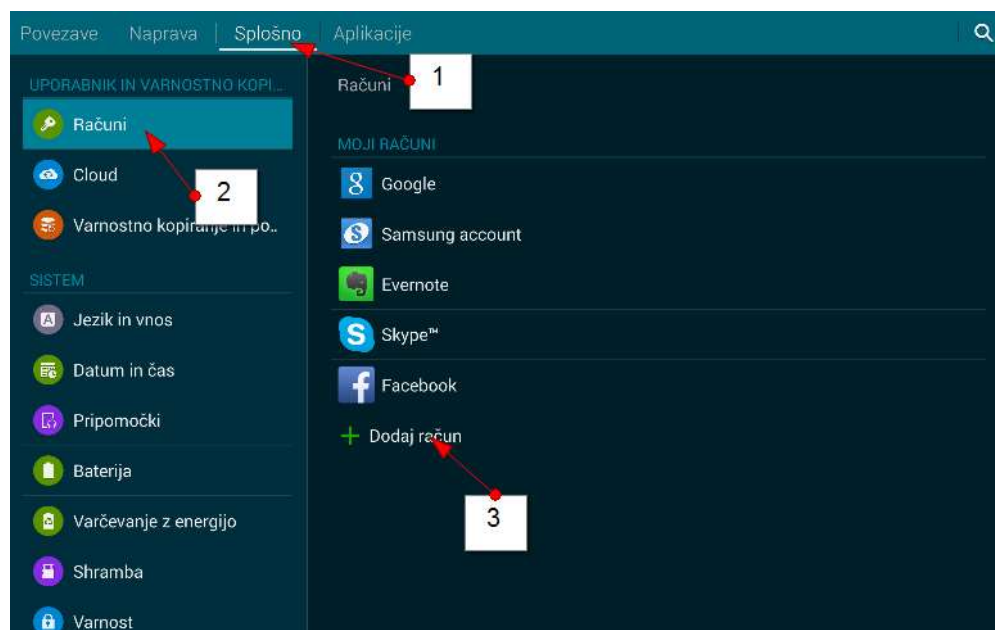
Povezave Naprava Splošno Aplikacije

UPORABNIK IN VARNOSTNO KOPI...

Računi

Cloud

Varnostno kopiranje in po...

SISTEM

Jezik in vnos

Datum in čas

Pripomočki

Baterija

Varčevanje z energijo

Shramba

Varnost

Računi

1

2

MOJI RAČUNI

Google

Samsung account

Evernote

Skype™

Facebook

+ Dodaj račun

3